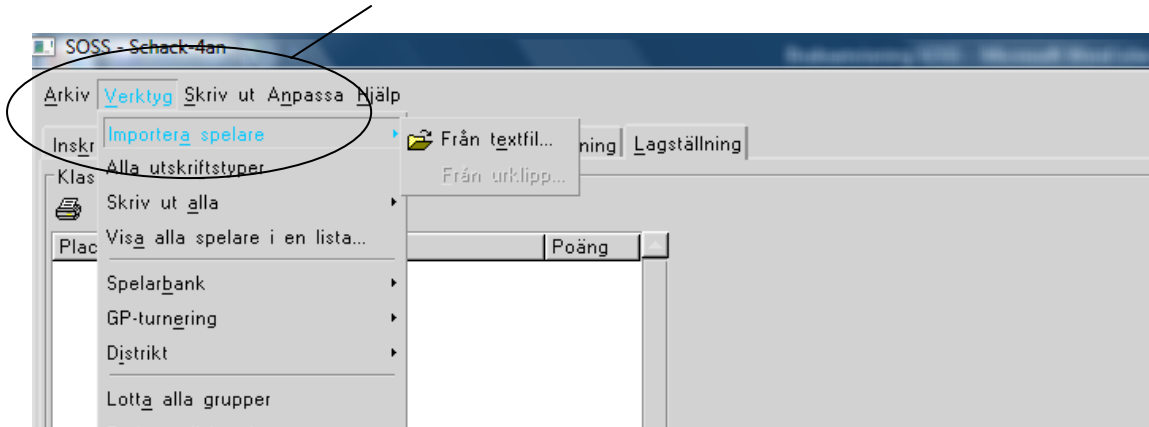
SOSS - Schack-4an

Arkiv Verktyg Skriv ut Anpassa Hjälp

Importera spelare
Alla utskriftstyper
Skriv ut alla
Visa alla spelare i en lista...
Spelarbank
GP-turnering
Distrikt
Lotta alla grupper

Från textfil...
Från urklipp...

Inskr
ning
Lagställning
Klas
Plac
Poäng